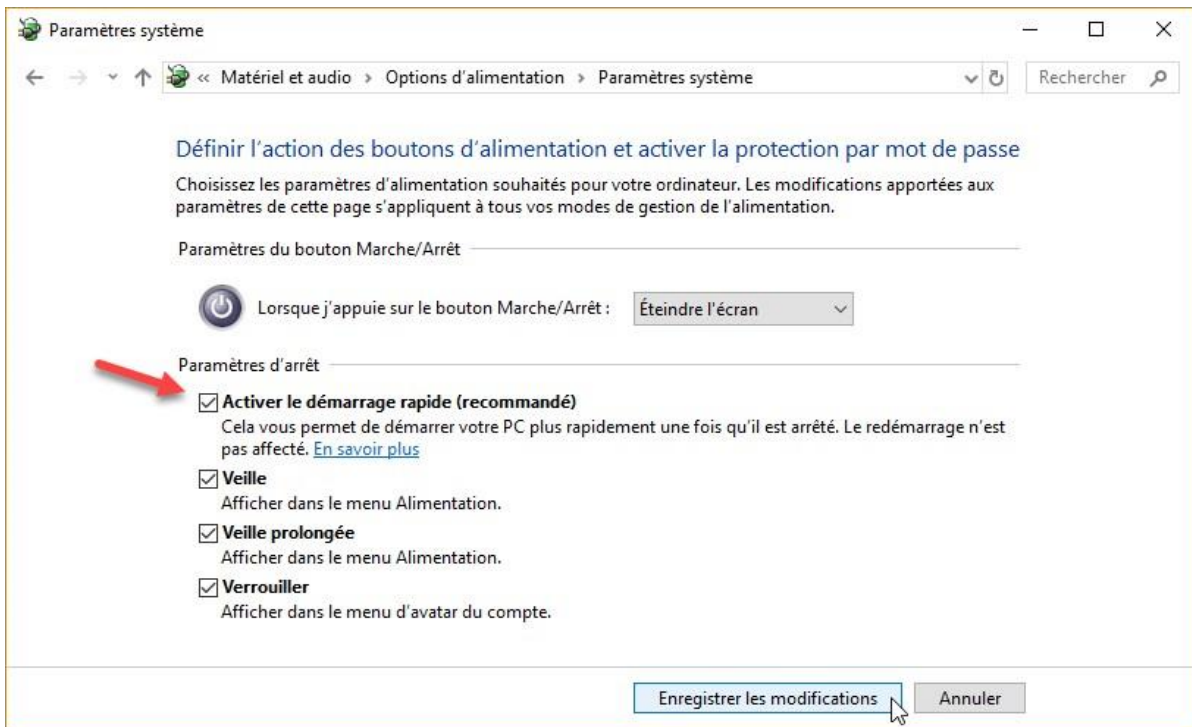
Paramètres système

« Matériel et audio › Options d'alimentation › Paramètres système

Rechercher

Définir l'action des boutons d'alimentation et activer la protection par mot de passe

Choisissez les paramètres d'alimentation souhaités pour votre ordinateur. Les modifications apportées aux paramètres de cette page s'appliquent à tous vos modes de gestion de l'alimentation.

Paramètres du bouton Marche/Arrêt

Lorsque j'appuie sur le bouton Marche/Arrêt : Éteindre l'écran

Paramètres d'arrêt

Activer le démarrage rapide (recommandé)
Cela vous permet de démarrer votre PC plus rapidement une fois qu'il est arrêté. Le redémarrage n'est pas affecté. En savoir plus

Veille
Afficher dans le menu Alimentation.

Veille prolongée
Afficher dans le menu Alimentation.

Verrouiller
Afficher dans le menu d'avatar du compte.

Enregistrer les modifications Annuler